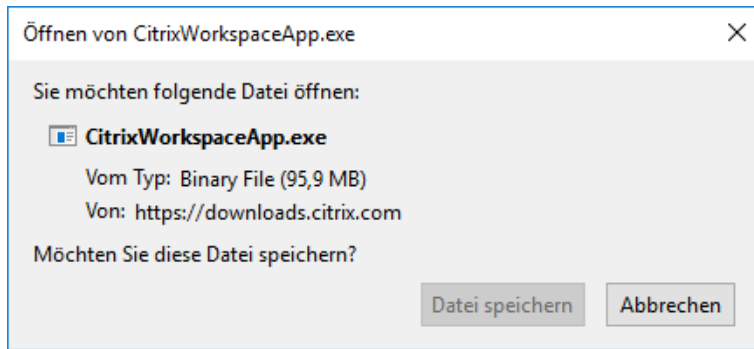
Öffnen von CitrixWorkspaceApp.exe

×

Sie möchten folgende Datei öffnen:

CitrixWorkspaceApp.exe

Vom Typ: Binary File (95,9 MB)

Von: https://downloads.citrix.com

Möchten Sie diese Datei speichern?

Datei speichern

Abbrechen